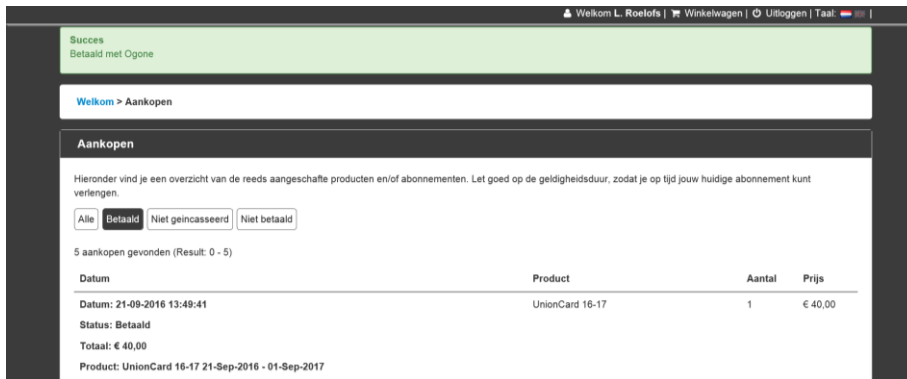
Welkom L. Roelofs | Winkelwagen | Uitloggen | Taal: |

Succes
Betaald met Ogone

Welkom > Aankopen

Aankopen

Hieronder vind je een overzicht van de reeds aangeschafte producten en/of abonnementen. Let goed op de geldigheidsduur, zodat je op tijd jouw huidige abonnement kunt verlengen.

Alle | Betaald | Niet geincasseerd | Niet betaald

5 aankopen gevonden (Result: 0 - 5)

| Datum | Product | Aantal | Prijs |
|---|---|---|---|
| Datum: 21-09-2016 13:49:41<br>Status: Betaald<br>Totaal: € 40,00<br>Product: UnionCard 16-17 21-Sep-2016 - 01-Sep-2017 | UnionCard 16-17 | 1 | € 40,00 |